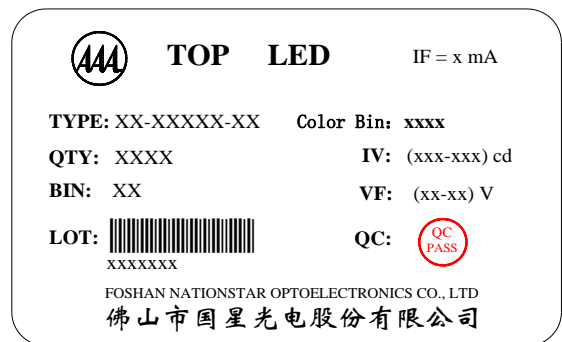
TOP LED

IF = x mA

TYPE: XX-XXXXX-XX

Color Bin：xxxx

QTY: XXXX

IV: (xxx-xxx) cd

BIN: XX

VF: (xx-xx) V

LOT:

XXXXXXX

QC:

QC PASS

FOSHAN NATIONSTAR OPTOELECTRONICS CO., LTD

佛山市国星光电股份有限公司